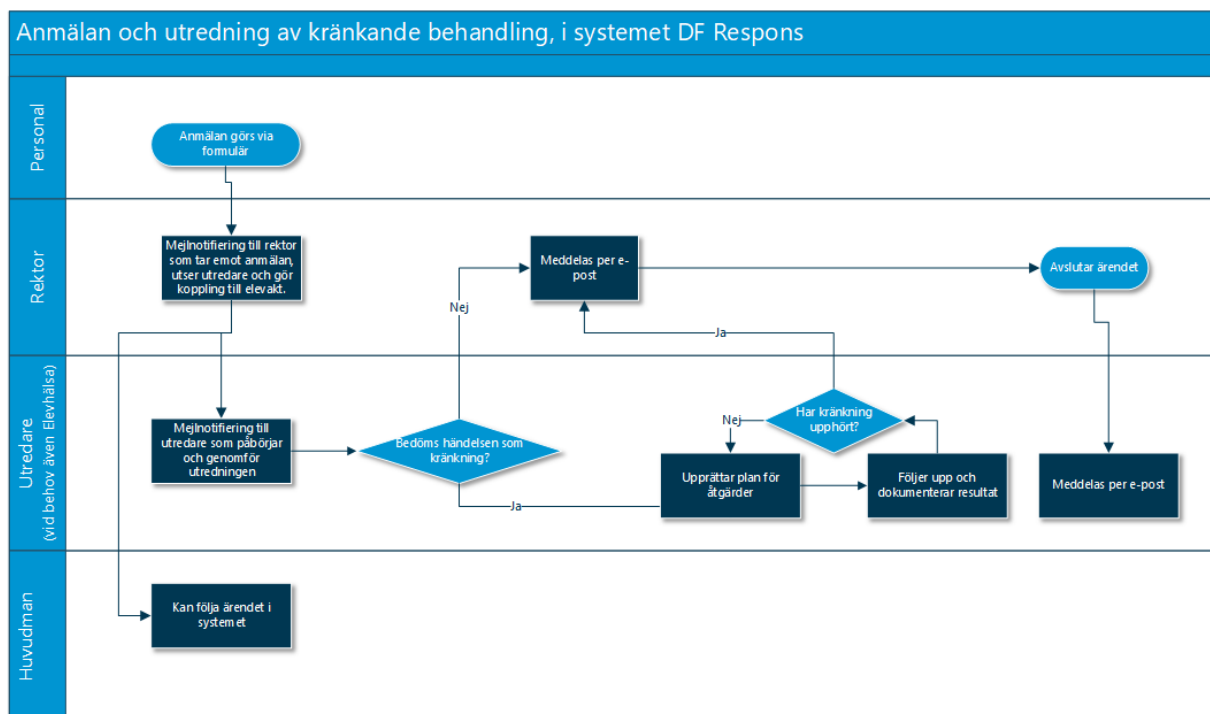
Anmälan och utredning av kränkande behandling, i systemet DF Respons

Personal

Anmälan görs via formulär

Rektor

Mejlnotifiering till rektor som tar emot anmälan, utser utredare och gör koppling till elevakt.

Nej

Meddelas per e-post

Avslutar ärendet

Ja

Utredare (vid behov även Elevhälsa)

Mejlnotifiering till utredare som påbörjar och genomför utredningen

Bedöms händelsen som kränkning?

Nej

Har kränkning upphört?

Upprättar plan för åtgärder

Följer upp och dokumenterar resultat

Meddelas per e-post

Ja

Huvudman

Kan följa ärendet i systemet